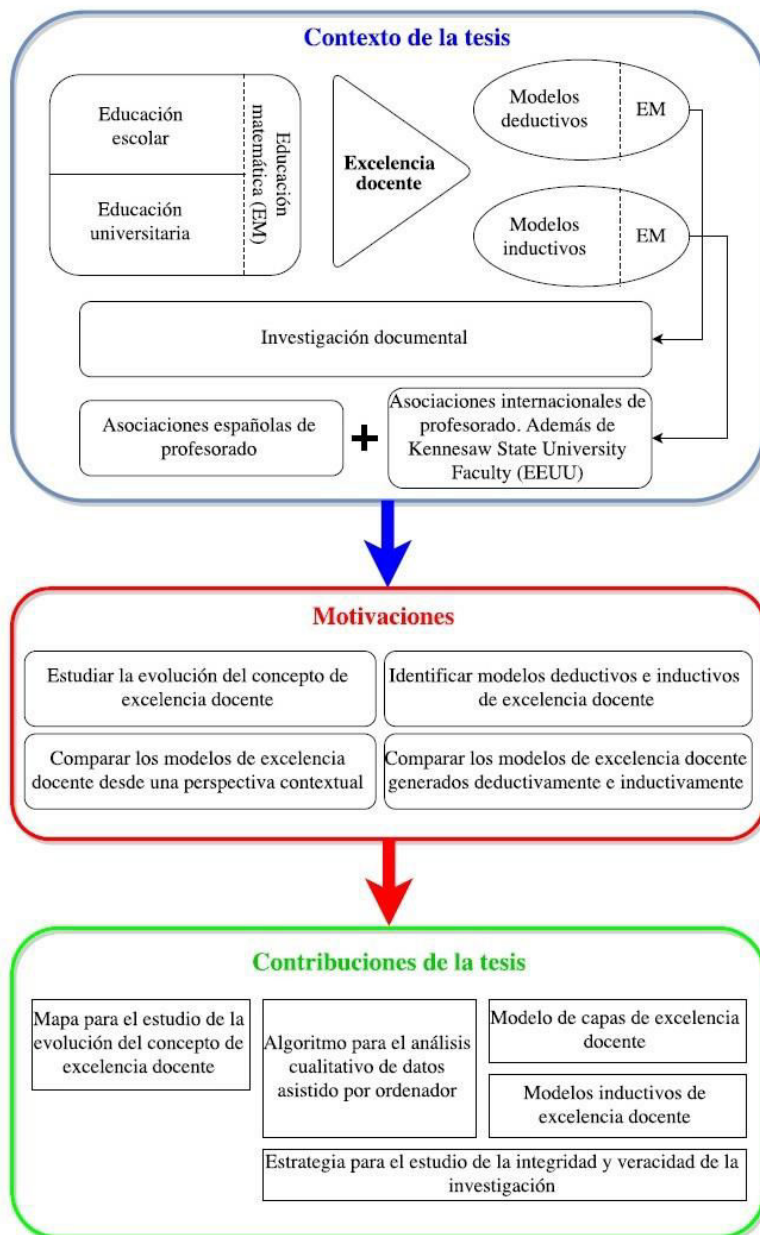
Contexto de la tesis

Educación escolar

Educación universitaria

Educación matemática (EM)

Excelencia docente

Modelos deductivos

EM

Modelos inductivos

EM

Investigación documental

Asociaciones españolas de profesorado

+

Asociaciones internacionales de profesorado. Además de Kennesaw State University Faculty (EEUU)

Motivaciones

Estudiar la evolución del concepto de excelencia docente

Identificar modelos deductivos e inductivos de excelencia docente

Comparar los modelos de excelencia docente desde una perspectiva contextual

Comparar los modelos de excelencia docente generados deductivamente e inductivamente

Contribuciones de la tesis

Mapa para el estudio de la evolución del concepto de excelencia docente

Algoritmo para el análisis cualitativo de datos asistido por ordenador

Modelo de capas de excelencia docente

Modelos inductivos de excelencia docente

Estrategia para el estudio de la integridad y veracidad de la investigación